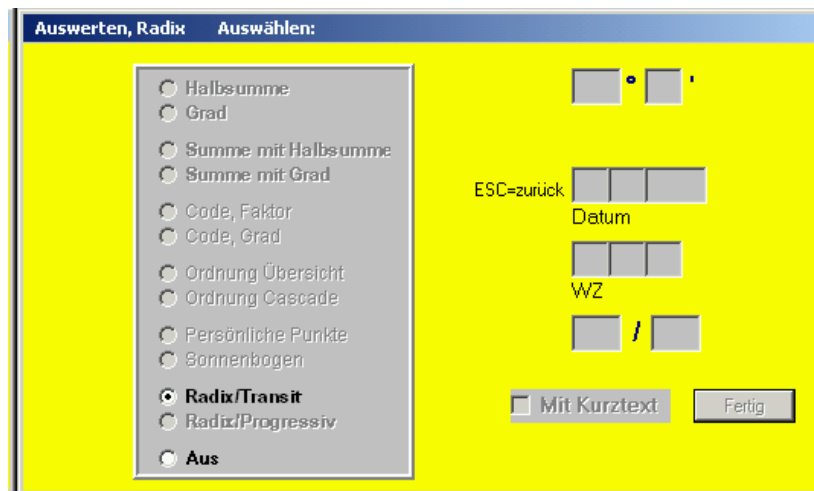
Auswerten, Radix Auswählen:

Halbsumme
Grad

Summe mit Halbsumme
Summe mit Grad

Code, Faktor
Code, Grad

Ordnung Übersicht
Ordnung Cascade

Persönliche Punkte
Sonnenbogen

Radix/Transit
Radix/Progressiv

Aus

° '

ESC=zurück

Datum

WZ

/

Mit Kurztext

Fertig